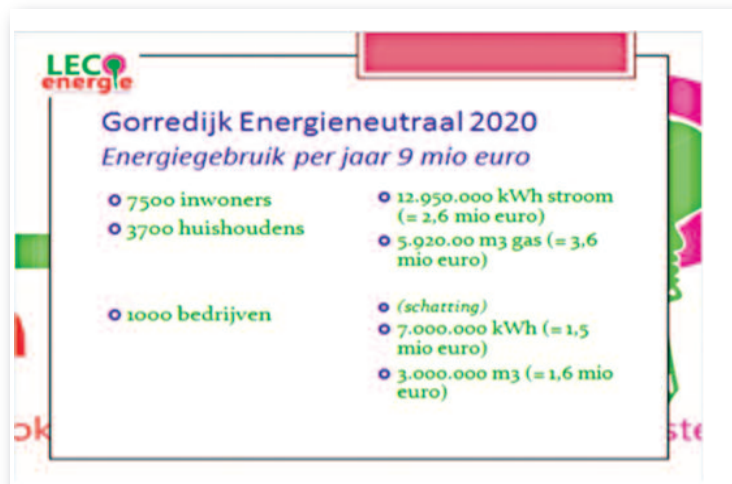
LECO energie

Gorredijk Energieneutraal 2020

Energiegebruik per jaar 9 mio euro

7500 inwoners

3700 huishoudens

12.950.000 kWh stroom (= 2,6 mio euro)

5.920.00 m3 gas (= 3,6 mio euro)

1000 bedrijven

(schatting)

7.000.000 kWh (= 1,5 mio euro)

3.000.000 m3 (= 1,6 mio euro)

ok

ste